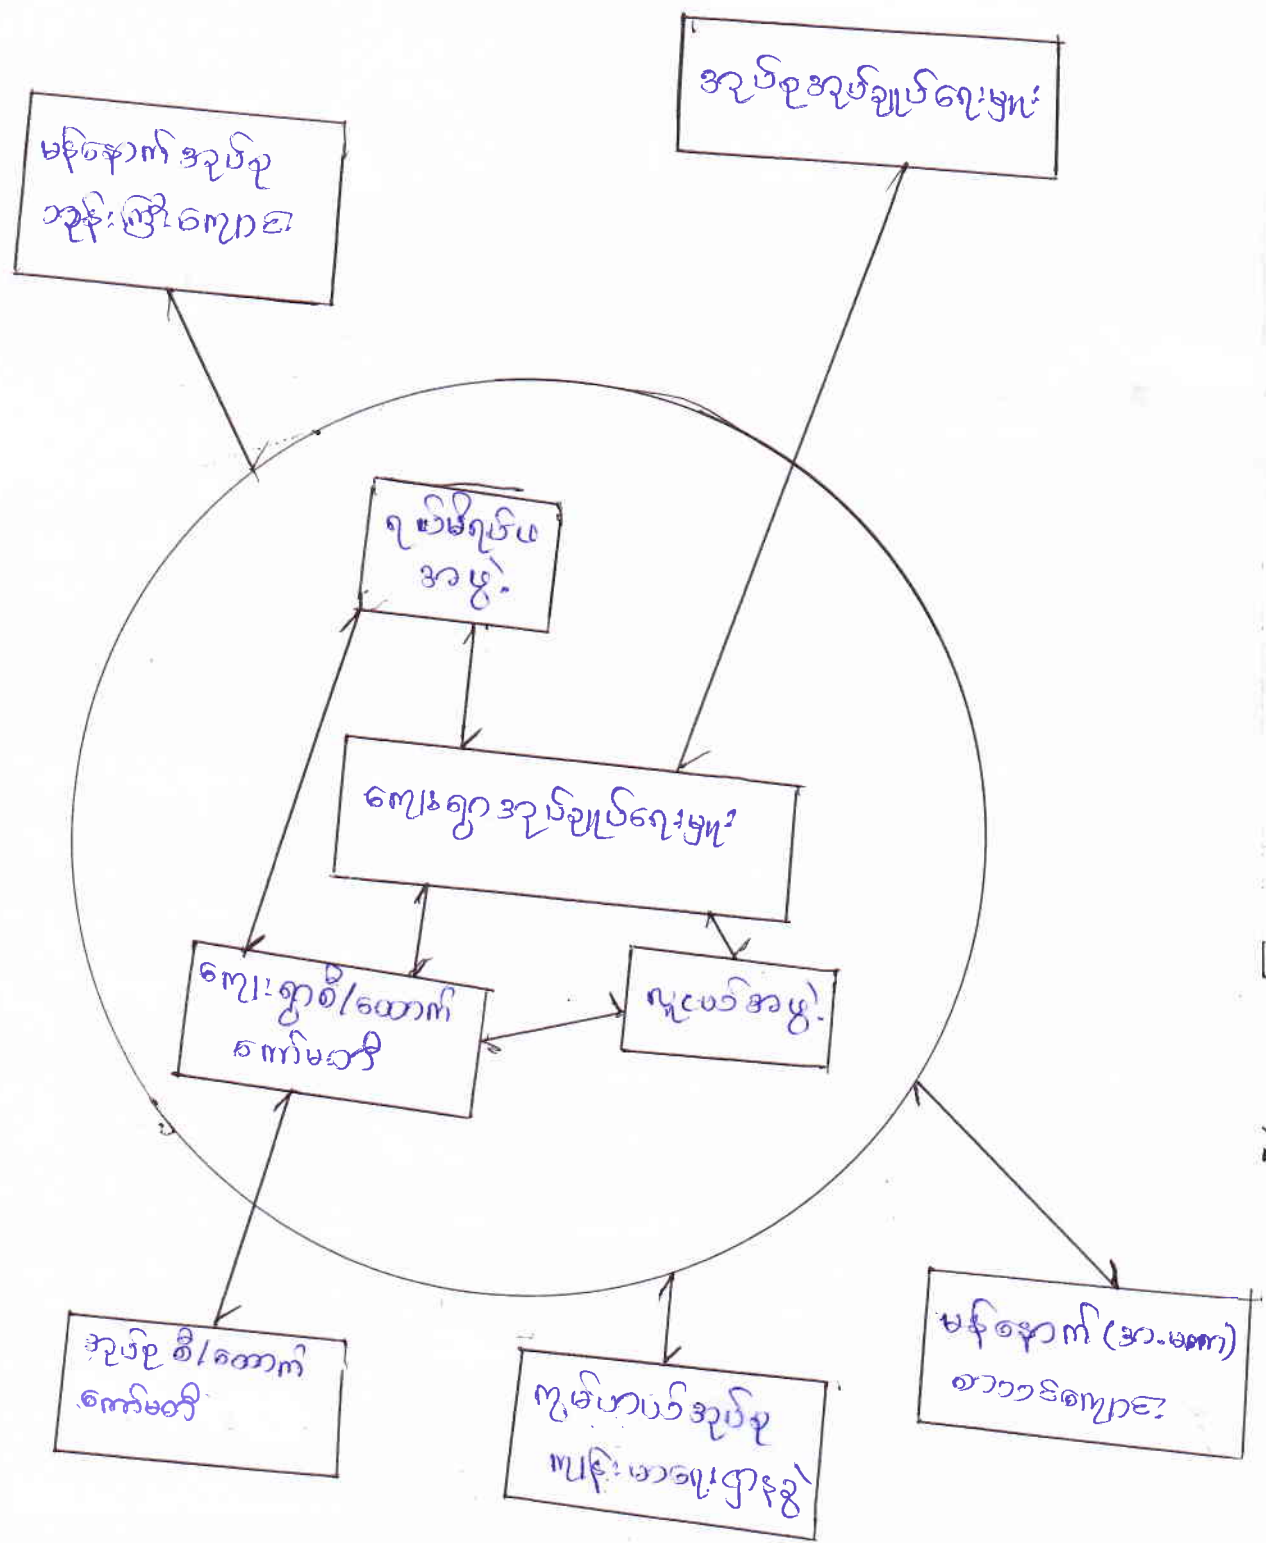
မန်နောက်အုပ်စု
အုပ်ချုပ်ရေးမှူး

အုပ်စုအုပ်ချုပ်ရေးမှူး

ရပ်မိရပ်ဖ
အဖွဲ့

ကျေးရွာအုပ်ချုပ်ရေးမှူး

ကျေးရွာစီ/ထောက်
ကော်မတီ

လူငယ်အဖွဲ့

အုပ်စု စီ/ထောက်
ကော်မတီ

ကျေးလက်အုပ်စု
ကျန်းမာရေးဌာနခွဲ

မန်နောက် (အ.မ.က)
ကျောင်း